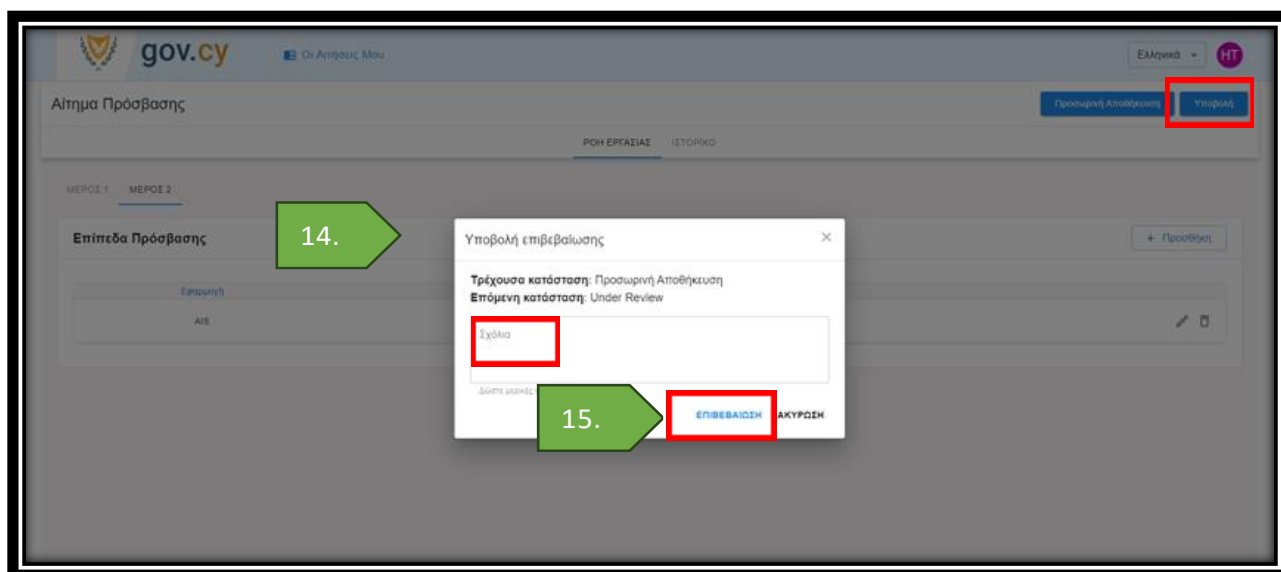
gov.cy
Οι Αιτήσεις Μου
Ελληνικά
HT
Αίτημα Πρόσβασης
Προσωρινή Αποθήκευση
Υποβολή
ΡΟΗ ΕΡΓΑΣΙΑΣ
ΙΣΤΟΡΙΚΟ
ΜΕΡΟΣ 1
ΜΕΡΟΣ 2
Επίπεδα Πρόσβασης
14.
+ Προσθήκη
Εφαρμογή
AIS
Υποβολή επιβεβαίωσης
×
Τρέχουσα κατάσταση: Προσωρινή Αποθήκευση
Επόμενη κατάσταση: Under Review
Σχόλια
Δώστε μερικές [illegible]
15.
ΕΠΙΒΕΒΑΙΩΣΗ
ΑΚΥΡΩΣΗ